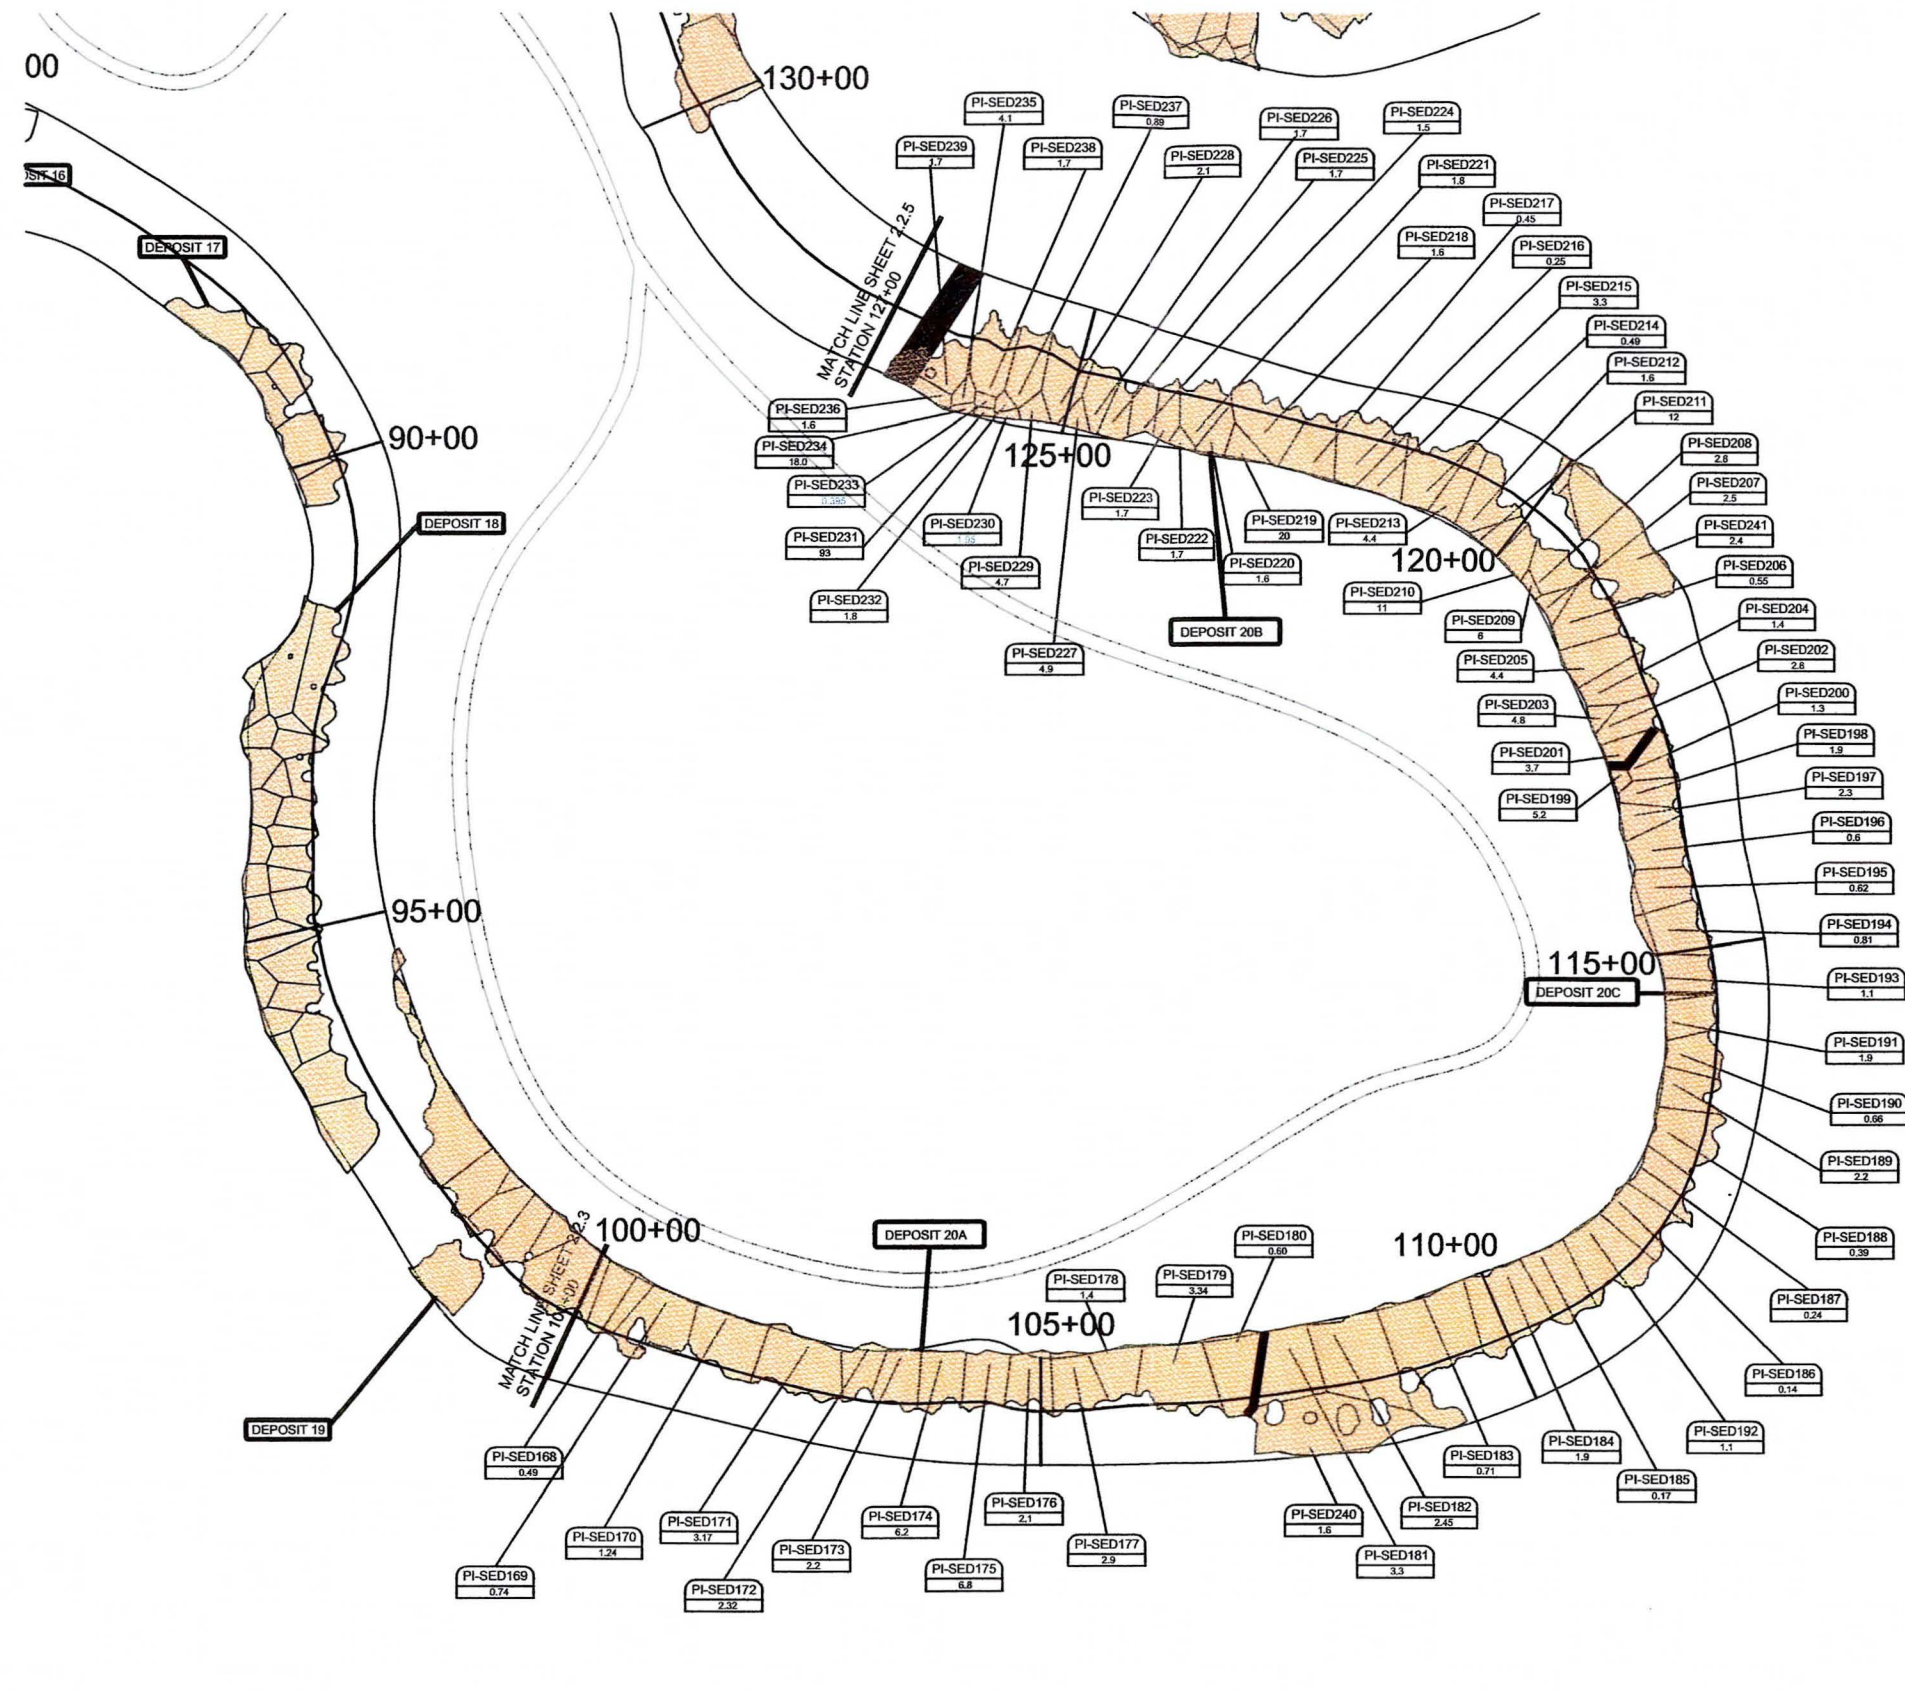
00

130+00

DEPOSIT 16

DEPOSIT 17

PI-SED235
4.1

PI-SED237
0.89

PI-SED226
1.7

PI-SED224
1.5

PI-SED239
1.7

PI-SED238
1.7

PI-SED228
2.1

PI-SED225
1.7

PI-SED221
1.8

PI-SED217
0.45

PI-SED218
1.6

PI-SED216
0.25

PI-SED215
3.3

PI-SED214
0.49

PI-SED212
1.6

PI-SED211
12

MATCH LINE SHEET 2.2.5
STATION 127+00

PI-SED236
1.6

PI-SED234
18.0

PI-SED233
0.398

90+00

125+00

PI-SED208
2.8

PI-SED207
2.5

DEPOSIT 18

PI-SED223
1.7

PI-SED219
20

PI-SED213
4.4

PI-SED241
2.4

PI-SED231
93

PI-SED230
1.05

PI-SED222
1.7

PI-SED220
1.6

120+00

PI-SED206
0.55

PI-SED229
4.7

PI-SED210
11

PI-SED232
1.8

PI-SED204
1.4

DEPOSIT 20B

PI-SED209
6

PI-SED202
2.8

PI-SED227
4.9

PI-SED205
4.4

PI-SED200
1.3

PI-SED203
4.8

PI-SED198
1.9

PI-SED201
3.7

PI-SED197
2.3

PI-SED199
5.2

PI-SED196
0.6

PI-SED195
0.62

95+00

PI-SED194
0.81

115+00

DEPOSIT 20C

PI-SED193
1.1

PI-SED191
1.9

PI-SED190
0.66

PI-SED189
2.2

PI-SED188
0.39

DEPOSIT 20A

100+00

PI-SED180
0.60

110+00

PI-SED178
1.4

PI-SED179
3.34

PI-SED187
0.24

MATCH LINE SHEET 2.2.3
STATION 100+00

105+00

PI-SED186
0.14

DEPOSIT 19

PI-SED192
1.1

PI-SED184
1.9

PI-SED168
0.49

PI-SED183
0.71

PI-SED185
0.17

PI-SED176
2.1

PI-SED182
2.45

PI-SED171
3.17

PI-SED174
6.2

PI-SED240
1.6

PI-SED170
1.24

PI-SED173
2.2

PI-SED177
2.9

PI-SED181
3.3

PI-SED175
6.8

PI-SED169
0.74

PI-SED172
2.32